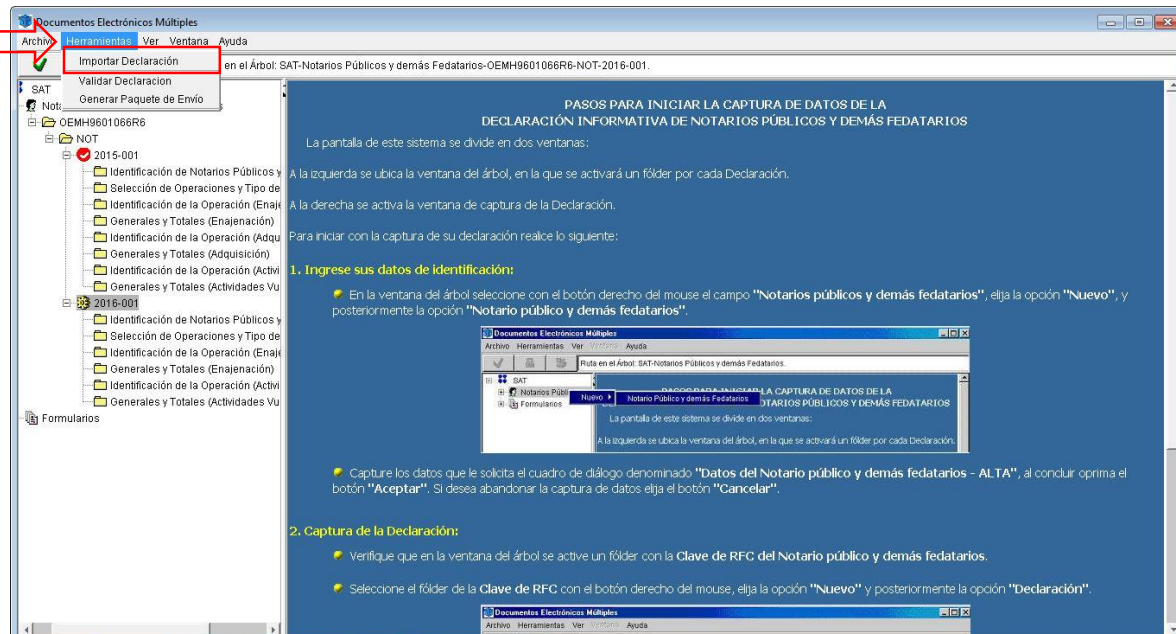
Documentos Electrónicos Múltiples

Archivo Herramientas Ver Ventana Ayuda

Importar Declaración
Validar Declaracion
Generar Paquete de Envío

en el Árbol: SAT-Notarios Públicos y demás Fedatarios-OEMH9601066R6-NOT-2016-001.

SAT
Nota
OEMH9601066R6
NOT
2015-001
Identificación de Notarios Públicos y
Selección de Operaciones y Tipo de
Identificación de la Operación (Enaje
Generales y Totales (Enajenación)
Identificación de la Operación (Adqu
Generales y Totales (Adquisición)
Identificación de la Operación (Activi
Generales y Totales (Actividades Vu
2016-001
Identificación de Notarios Públicos y
Selección de Operaciones y Tipo de
Identificación de la Operación (Enaje
Generales y Totales (Enajenación)
Identificación de la Operación (Activi
Generales y Totales (Actividades Vu
Formularios

PASOS PARA INICIAR LA CAPTURA DE DATOS DE LA DECLARACIÓN INFORMATIVA DE NOTARIOS PÚBLICOS Y DEMÁS FEDATARIOS

La pantalla de este sistema se divide en dos ventanas:

A la izquierda se ubica la ventana del árbol, en la que se activará un fólder por cada Declaración.

A la derecha se activa la ventana de captura de la Declaración.

Para iniciar con la captura de su declaración realice lo siguiente:

1. Ingrese sus datos de identificación:

En la ventana del árbol seleccione con el botón derecho del mouse el campo "Notarios públicos y demás fedatarios", elija la opción "Nuevo", y posteriormente la opción "Notario público y demás fedatarios".

Documentos Electrónicos Múltiples
Archivo Herramientas Ver Ventana Ayuda
Ruta en el Árbol: SAT-Notarios Públicos y demás Fedatarios.
SAT
Notarios Públi
Formularios
Nuevo
Notario Público y demás Fedatarios
PASOS PARA INICIAR LA CAPTURA DE DATOS DE LA
OTARIOS PÚBLICOS Y DEMÁS FEDATARIOS
La pantalla de este sistema se divide en dos ventanas:
A la izquierda se ubica la ventana del árbol, en la que se activará un fólder por cada Declaración.

Capture los datos que le solicita el cuadro de diálogo denominado "Datos del Notario público y demás fedatarios - ALTA", al concluir oprima el botón "Aceptar". Si desea abandonar la captura de datos elija el botón "Cancelar".

2. Captura de la Declaración:

Verifique que en la ventana del árbol se active un fólder con la Clave de RFC del Notario público y demás fedatarios.

Seleccione el fólder de la Clave de RFC con el botón derecho del mouse, elija la opción "Nuevo" y posteriormente la opción "Declaración".

Documentos Electrónicos Múltiples
Archivo Herramientas Ver Ventana Ayuda